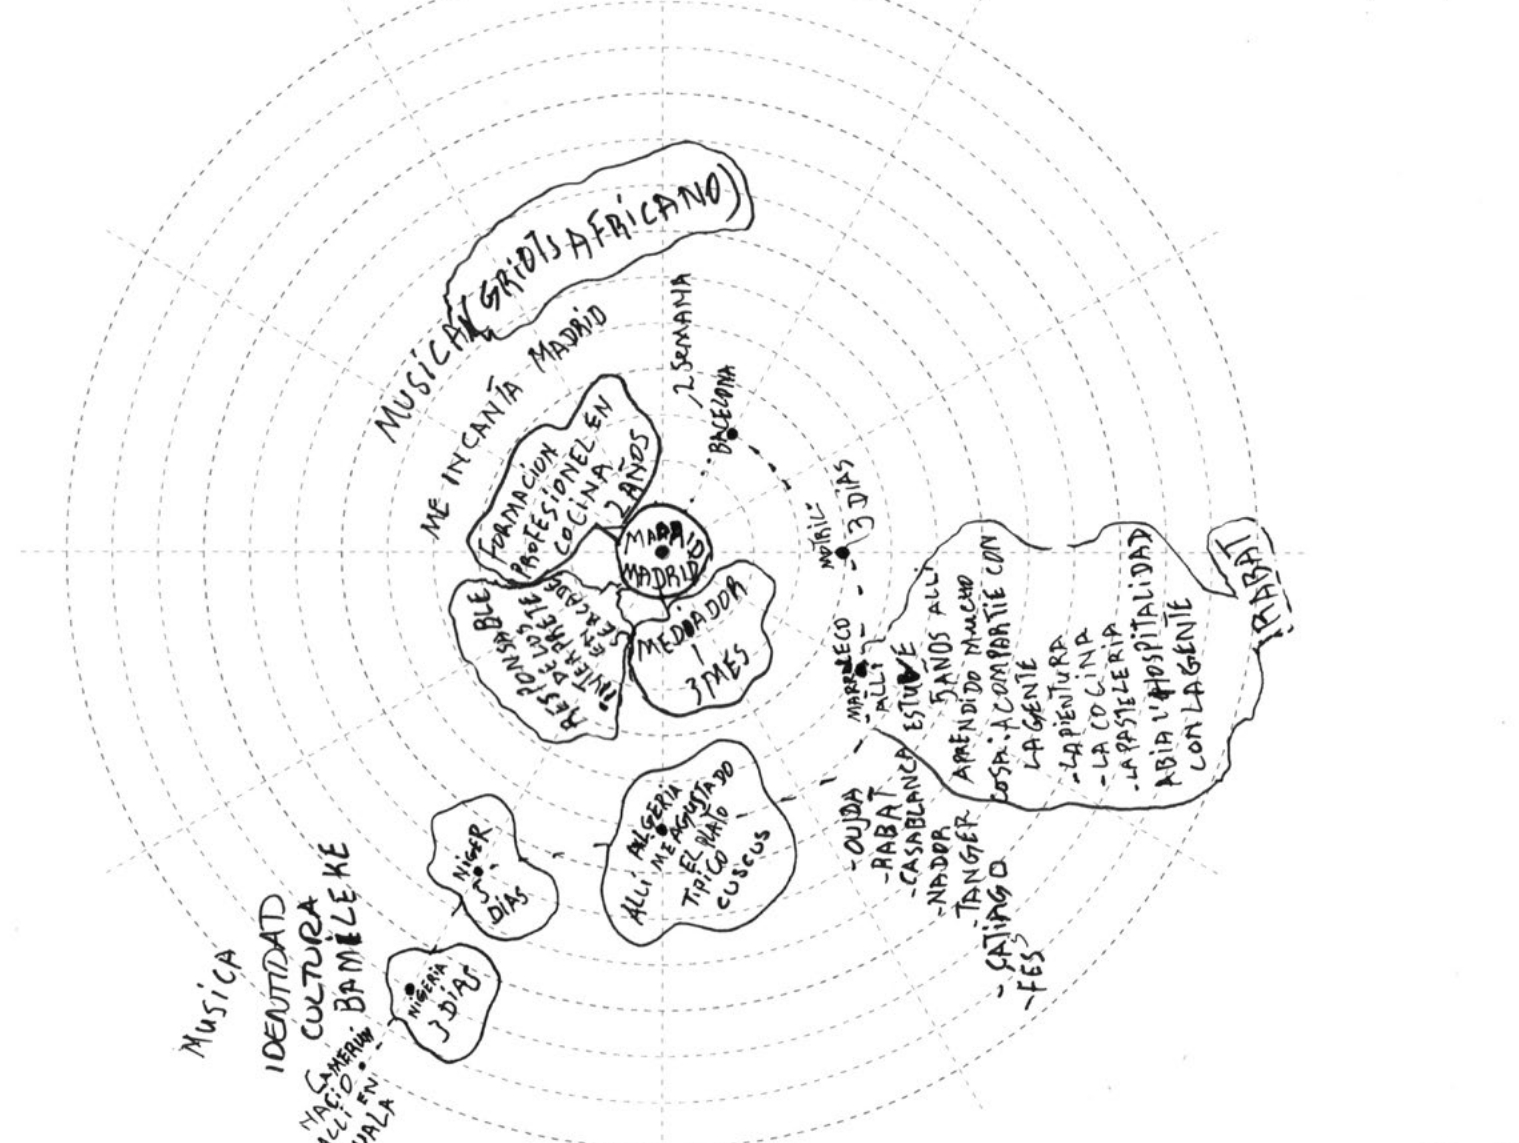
MUSICA (GRIOTS AFRICANO)

ME INCANTA MADRID

FORMACION PROFESIONEL EN COCINA 2 AÑOS

2 SEMANA

BARCELONA

MADRID MADRID

RESPONSABLE DE LOS INTERPRETE ENCARGADE

MEDIADOR 1 3 MES

MOTRIL

3 DIAS

MARRUECO ALLI ESTUVE 3 AÑOS ALLI APRENDIDO MUCHO COSA: A COMPARTIE CON LA GENTE LA GENTE
- LA PIENTURA
- LA COCINA
- LA PASTELERIA
ABIA L'HOSPITALIDAD CON LA GENTE

RABAT

- OUJDA
- RABAT
- CASABLANCA
- NADOR
- TANGER
- CAJIAGO
- FES

ALLI ALGERIA ALLI ME AGUSTA DO EL PLATO TIPICO CUSCUS

NIGER 5 DIAS

NIGERIA 3 DIAS

MUSICA
IDENTIDAD
CULTURA
BAMILEKE
CAMERUN
NACIO ALLI EN
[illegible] UALA